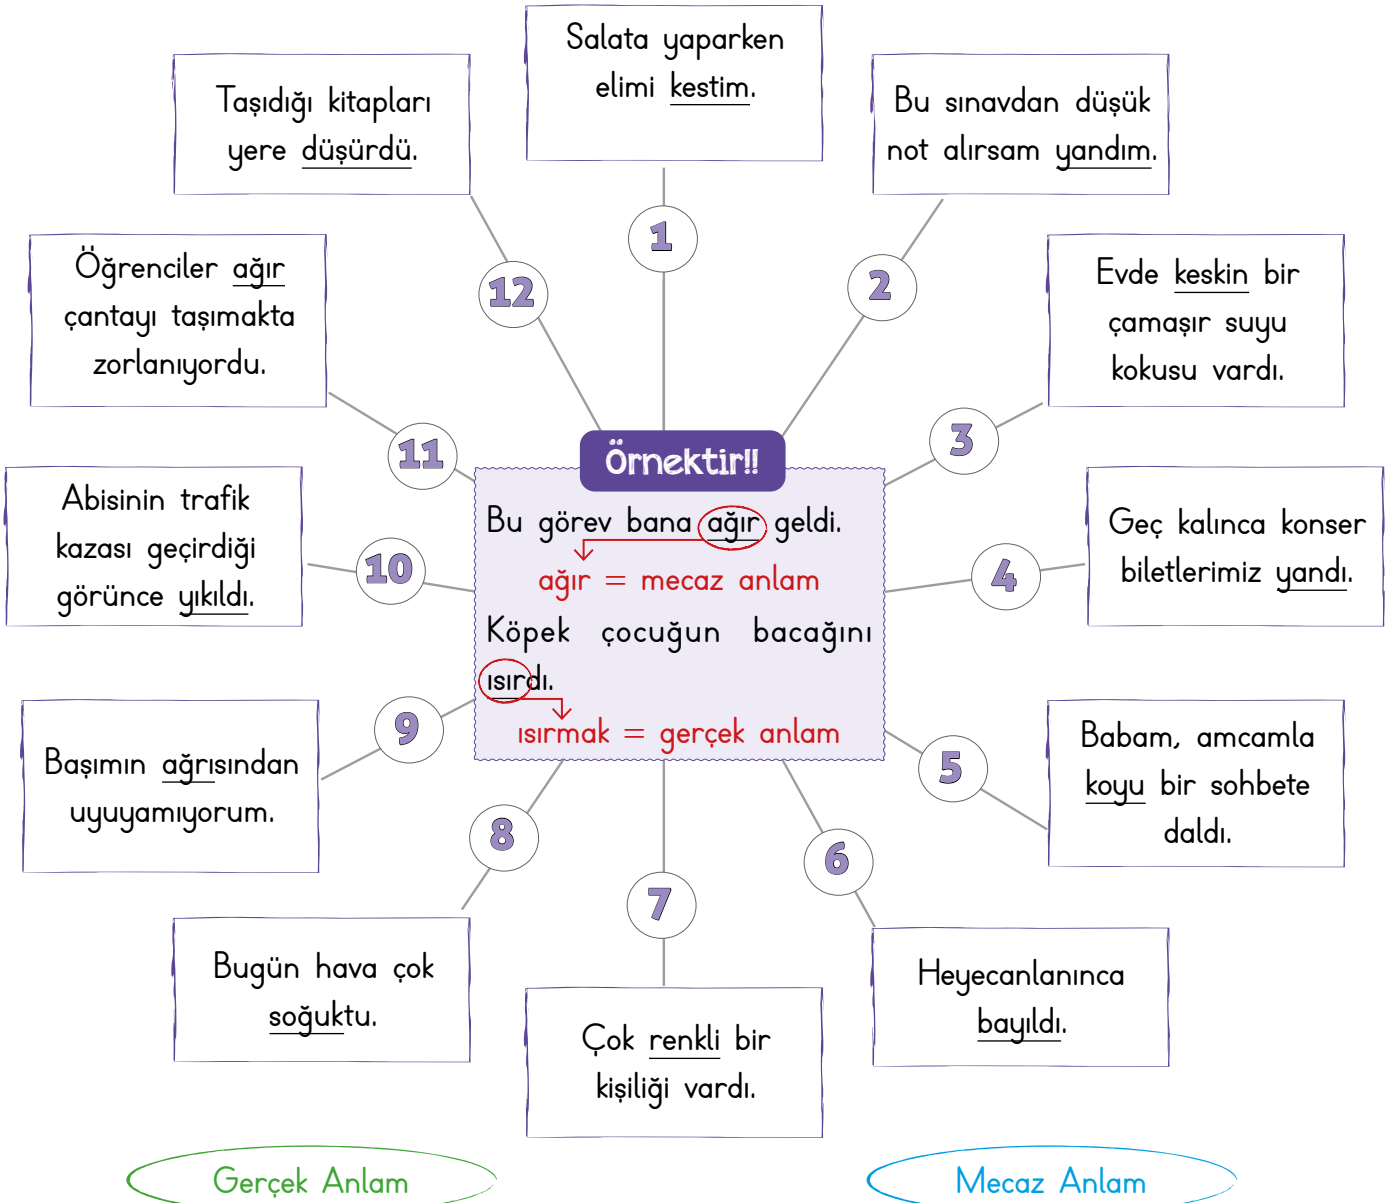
Salata yaparken elimi kestim.

1

Bu sınavdan düşük not alırsam yandım.

2

Evde keskin bir çamaşır suyu kokusu vardı.

3

Geç kalınca konser biletlerimiz yandı.

4

Babam, amcamla koyu bir sohbete daldı.

5

Heyecanlanınca bayıldı.

6

Çok renkli bir kişiliği vardı.

7

Bugün hava çok soğuktu.

8

Başımın ağrısından uyuyamıyorum.

9

Abisinin trafik kazası geçirdiği görünce yıkıldı.

10

Öğrenciler ağır çantayı taşımakta zorlanıyordu.

11

Taşıdığı kitapları yere düşürdü.

12

Örnektir!!

Bu görev bana ağır geldi.
ağır = mecaz anlam
Köpek çocuğun bacağını ısırdı.
ısırmak = gerçek anlam

Gerçek Anlam

Mecaz Anlam